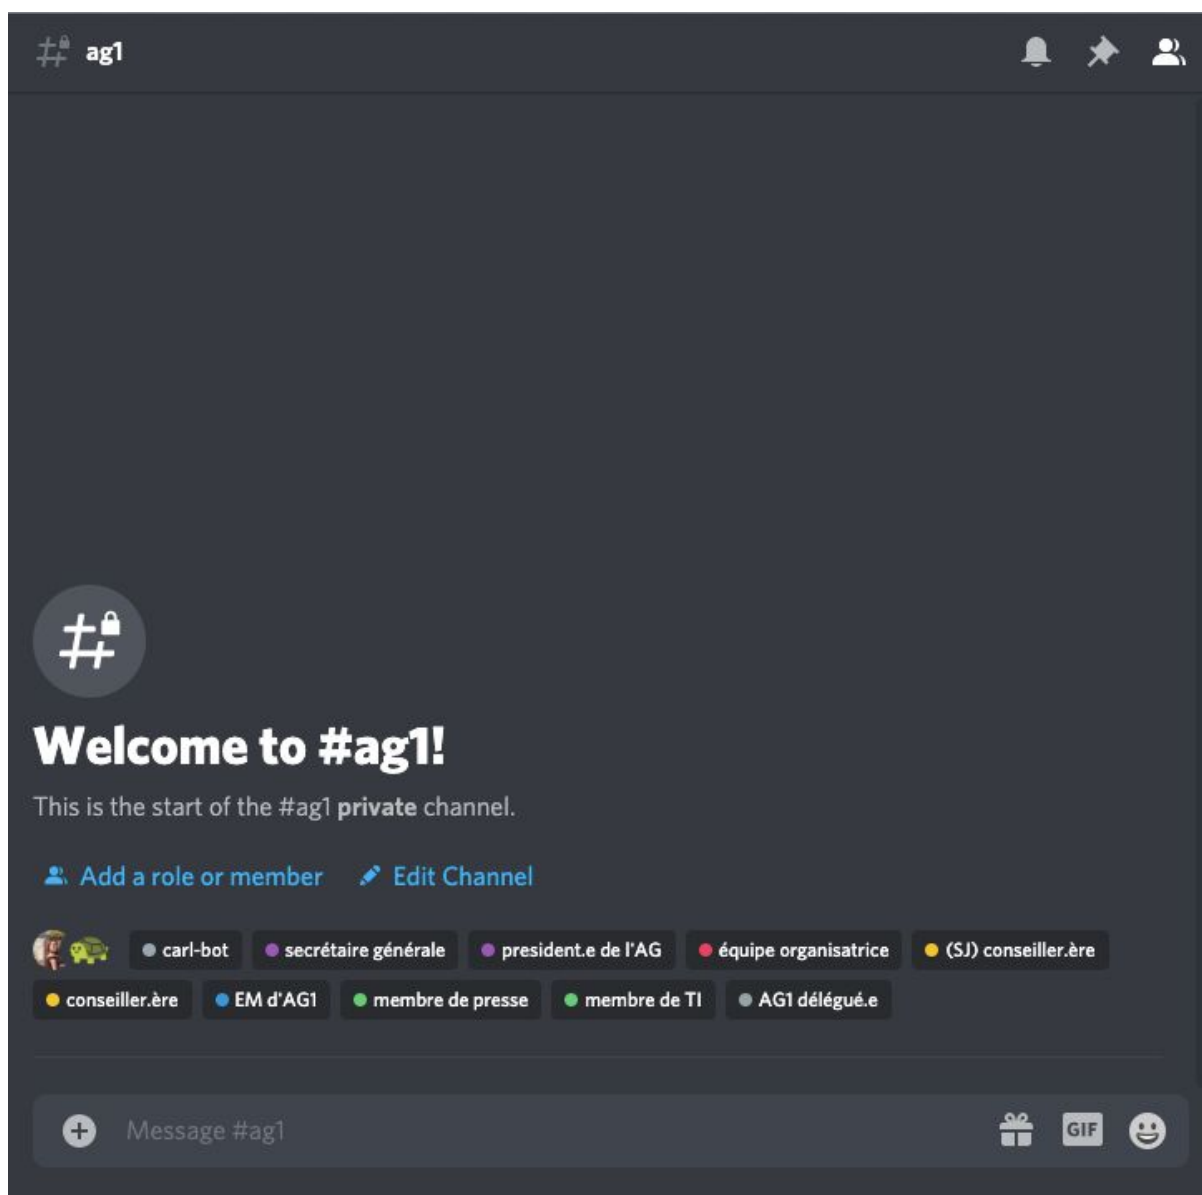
ag1

Welcome to #ag1!

This is the start of the #ag1 **private** channel.

Add a role or member Edit Channel

carl-bot secrétaire générale president.e de l'AG équipe organisatrice (SJ) conseiller.ère conseiller.ère EM d'AG1 membre de presse membre de TI AG1 délégué.e

Message #ag1

GIF